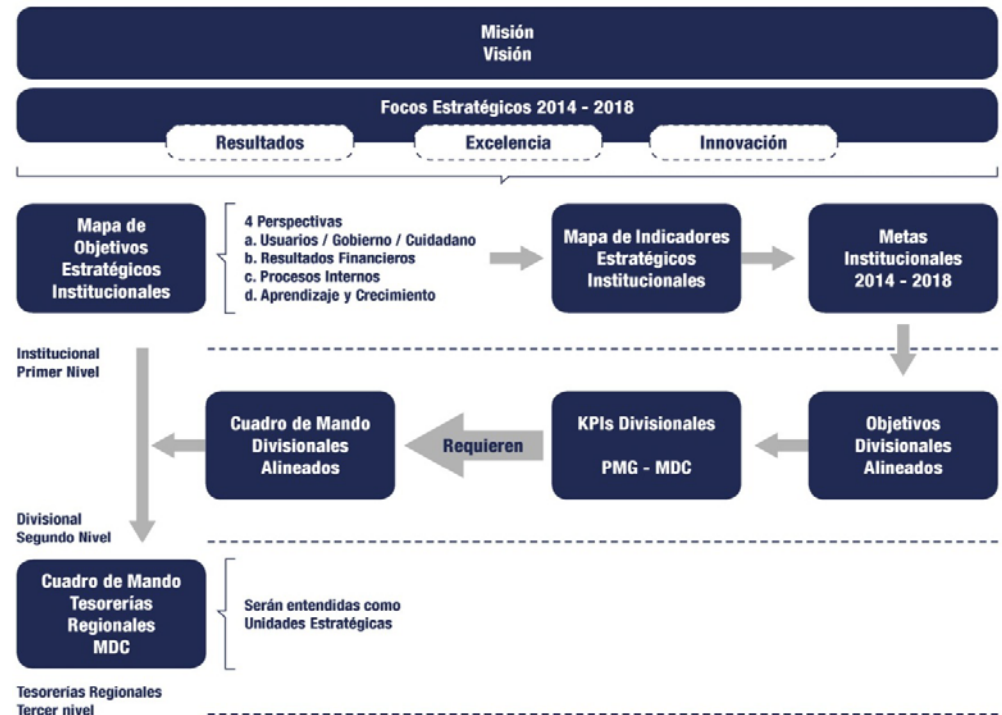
Misión
Visión

Focos Estratégicos 2014 - 2018

Resultados

Excelencia

Innovación

Mapa de Objetivos Estratégicos Institucionales

4 Perspectivas
a. Usuarios / Gobierno / Cuidadano
b. Resultados Financieros
c. Procesos Internos
d. Aprendizaje y Crecimiento

Mapa de Indicadores Estratégicos Institucionales

Metas Institucionales 2014 - 2018

Institucional
Primer Nivel

Cuadro de Mando Divisionales Alineados

Requieren

KPIs Divisionales

PMG - MDC

Objetivos Divisionales Alineados

Divisional
Segundo Nivel

Cuadro de Mando Tesorerías Regionales MDC

Serán entendidas como Unidades Estratégicas

Tesorerías Regionales
Tercer nivel